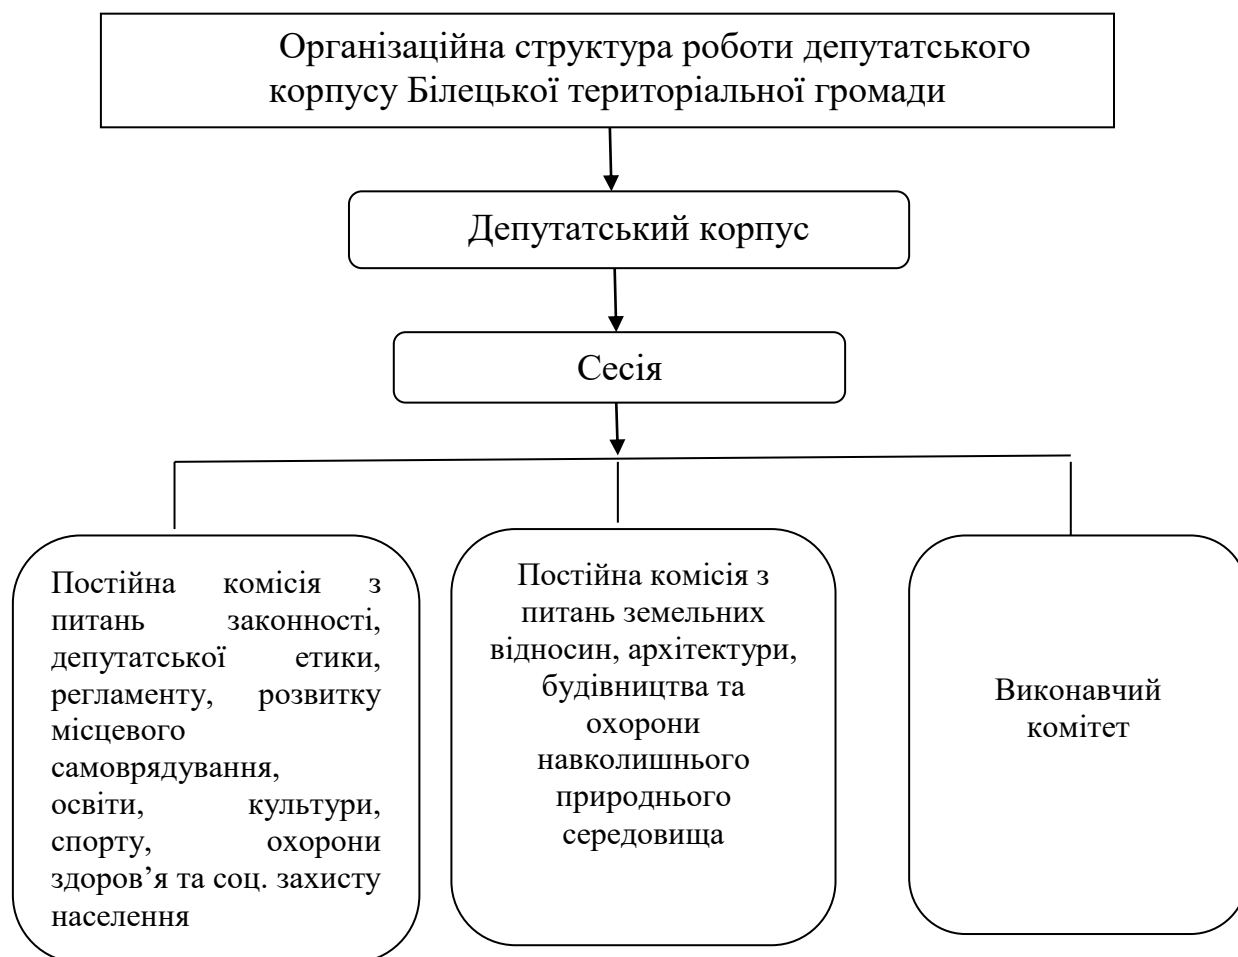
Організаційна структура роботи депутатського корпусу Білецької територіальної громади

Депутатський корпус

Сесія

Постійна комісія з питань законності, депутатської етики, регламенту, розвитку місцевого самоврядування, освіти, культури, спорту, охорони здоров’я та соц. захисту населення

Постійна комісія з питань земельних відносин, архітектури, будівництва та охорони навколишнього природнього середовища

Виконавчий комітет